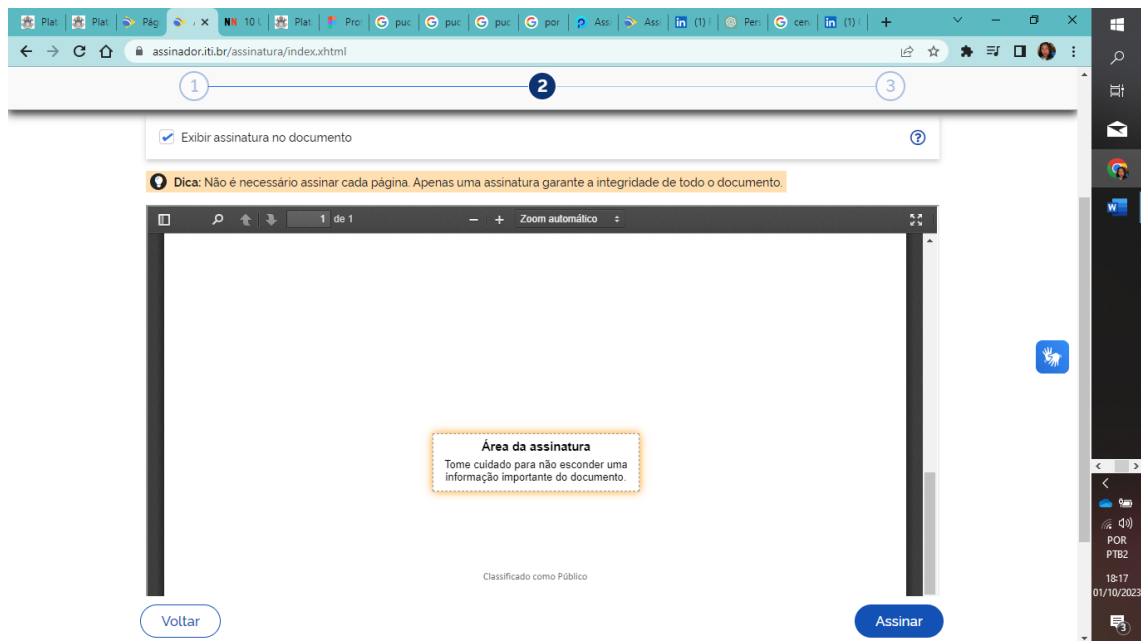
Plat | Plat | Pág | × | 10 | Plat | Prot | puc | puc | puc | por | Assi | Assi | (1) | Pers | cen | (1) | +

assinador.iti.br/assinatura/index.xhtml

1 2 3

Exibir assinatura no documento

Dica: Não é necessário assinar cada página. Apenas uma assinatura garante a integridade de todo o documento.

1 de 1 Zoom automático

Área da assinatura

Tome cuidado para não esconder uma informação importante do documento.

Classificado como Público

Voltar

Assinar

POR
PTB2
18:17
01/10/2023
3